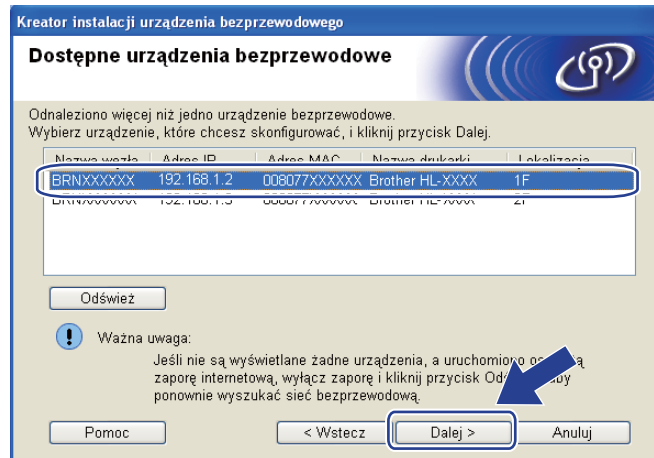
Kreator instalacji urządzenia bezprzewodowego

Dostępne urządzenia bezprzewodowe

Odnaleziono więcej niż jedno urządzenie bezprzewodowe.
Wybierz urządzenie, które chcesz skonfigurować, i kliknij przycisk Dalej.

| Nazwa węzła | Adres IP | Adres MAC | Nazwa drukarki | Lokalizacja |
|---|---|---|---|---|
| BRNXXXXXX | 192.168.1.2 | 008077XXXXXX | Brother HL-XXXX | 1F |
| BRNXXXXXX | 192.168.1.3 | 008077XXXXXX | Brother HL-XXXX | 2F |

Odśwież

Ważna uwaga:
Jeśli nie są wyświetlane żadne urządzenia, a uruchomiono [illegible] zaporę internetową, wyłącz zaporę i kliknij przycisk Od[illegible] ponownie wyszukać sieć bezprzewodową.

Pomoc
< Wstecz
Dalej >
Anuluj